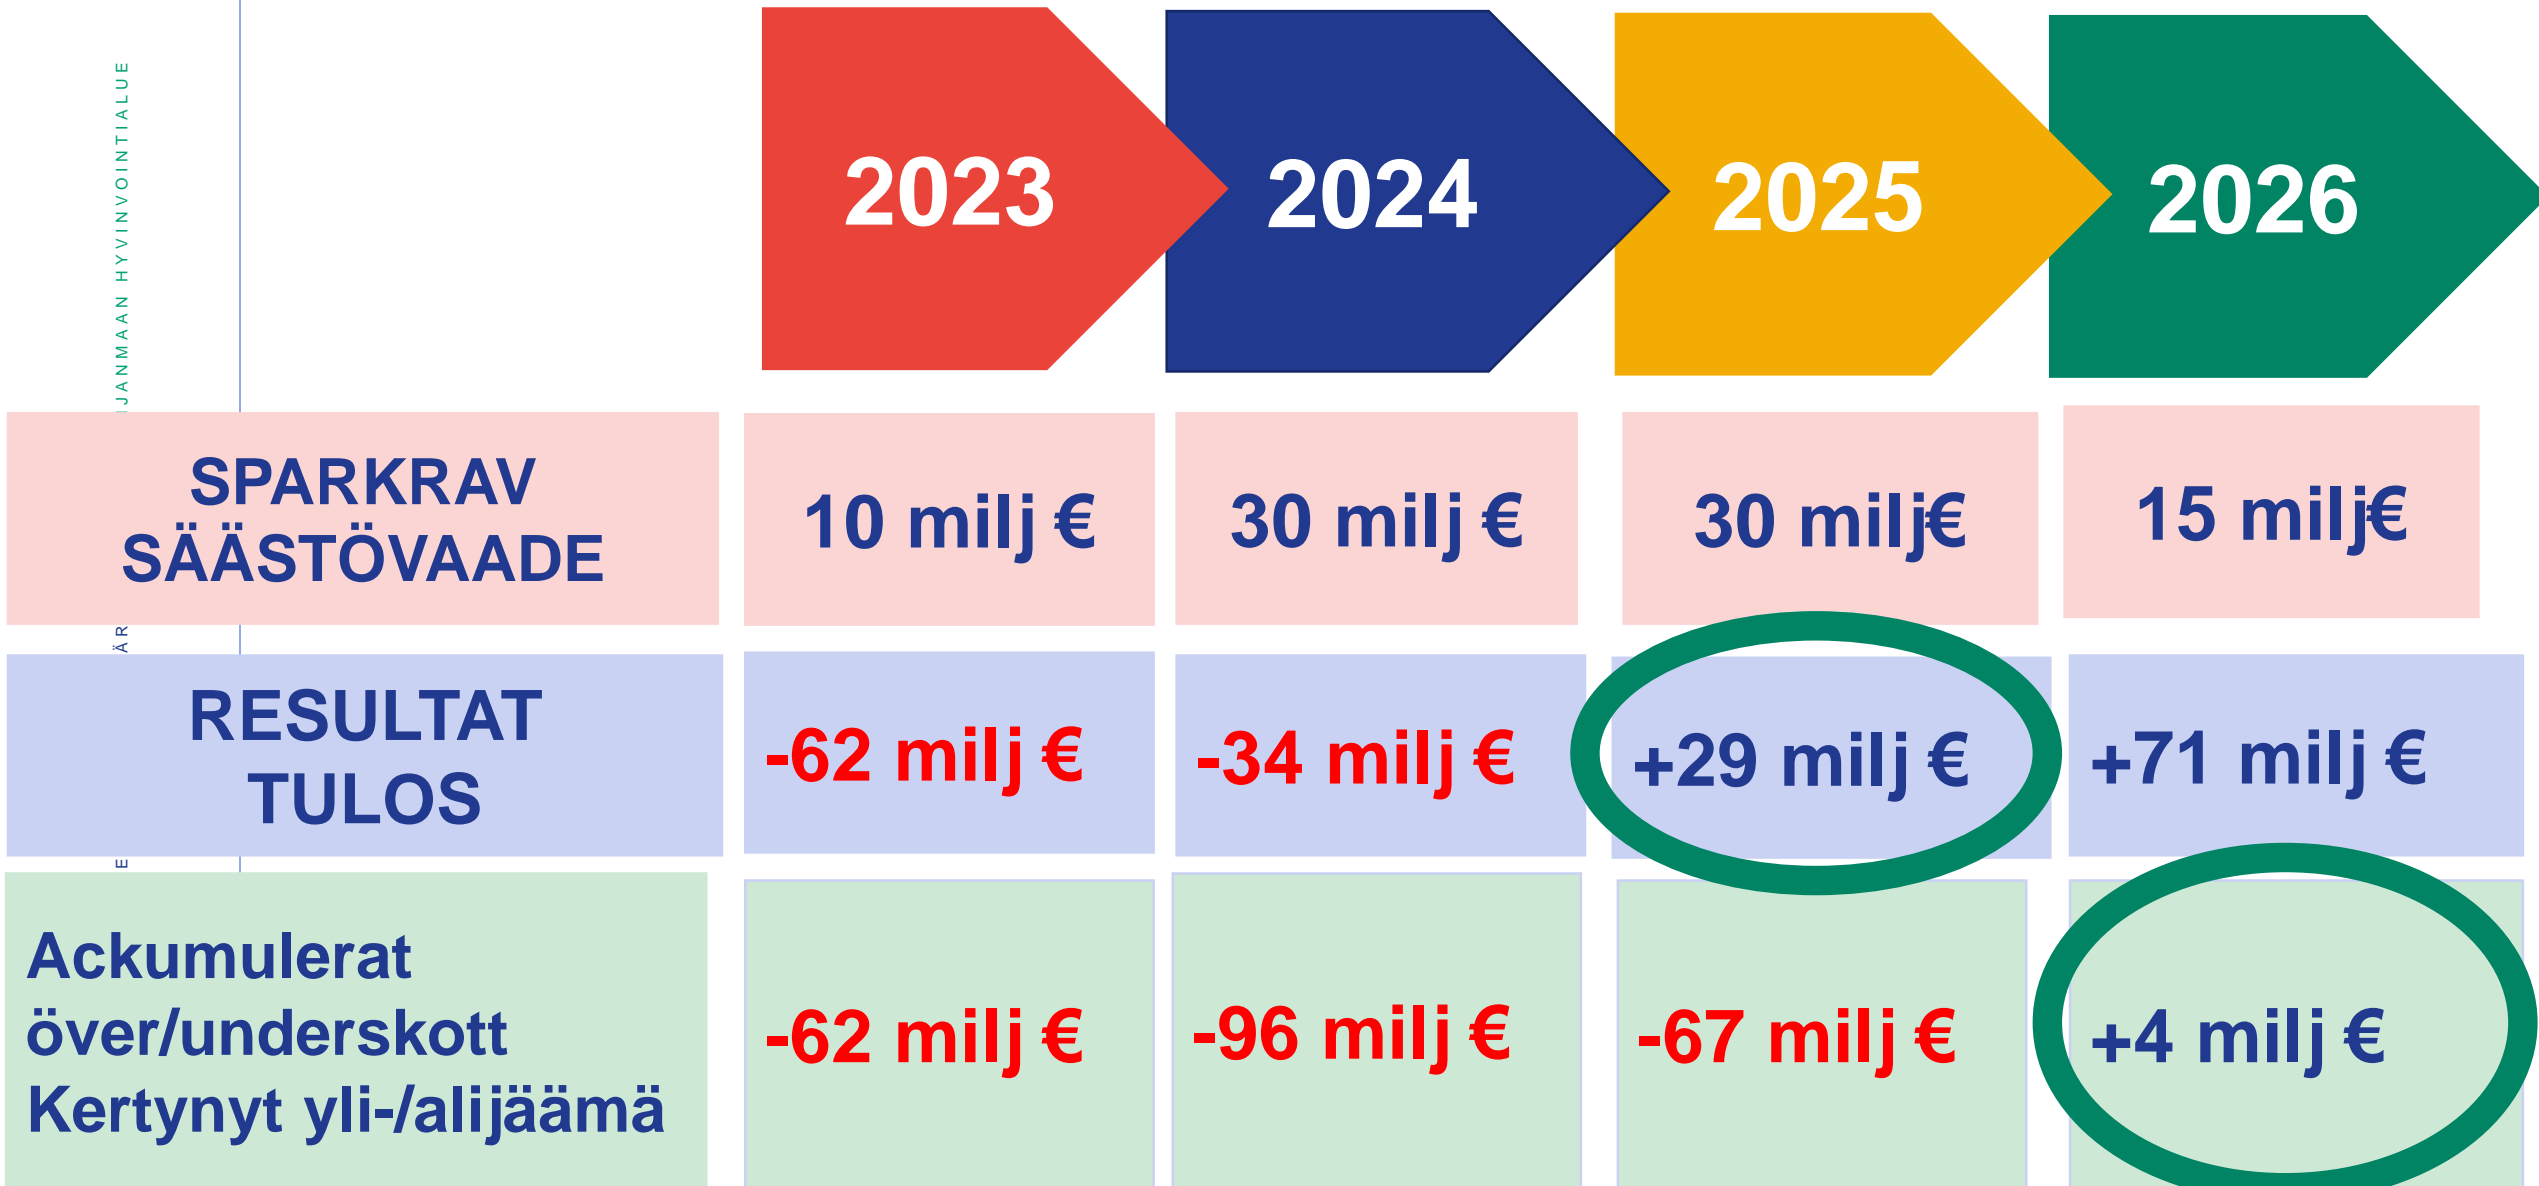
JANMAAN HYVINVOINTIALUE

| | 2023 | 2024 | 2025 | 2026 |
|---|---|---|---|---|
| SPARKRAV SÄÄSTÖVAADE | 10 milj € | 30 milj € | 30 milj€ | 15 milj€ |
| RESULTAT TULOS | -62 milj € | -34 milj € | +29 milj € | +71 milj € |
| Ackumulerat över/underskott Kertynyt yli-/alijäämä | -62 milj € | -96 milj € | -67 milj € | +4 milj € |